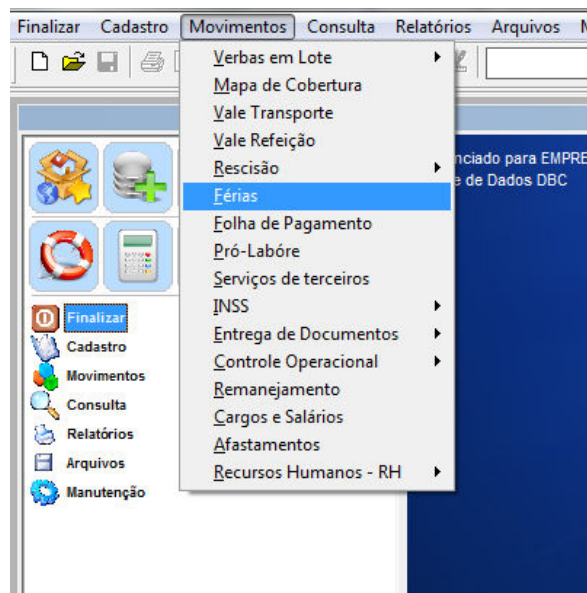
Finalizar Cadastro Movimentos Consulta Relatórios Arquivos

Verbas em Lote
Mapa de Cobertura
Vale Transporte
Vale Refeição
Rescisão
Férias
Folha de Pagamento
Pró-Labóre
Serviços de terceiros
INSS
Entrega de Documentos
Controle Operacional
Remanejamento
Cargos e Salários
Afastamentos
Recursos Humanos - RH

nciado para EMPRE
e de Dados DBC

Finalizar
Cadastro
Movimentos
Consulta
Relatórios
Arquivos
Manutenção